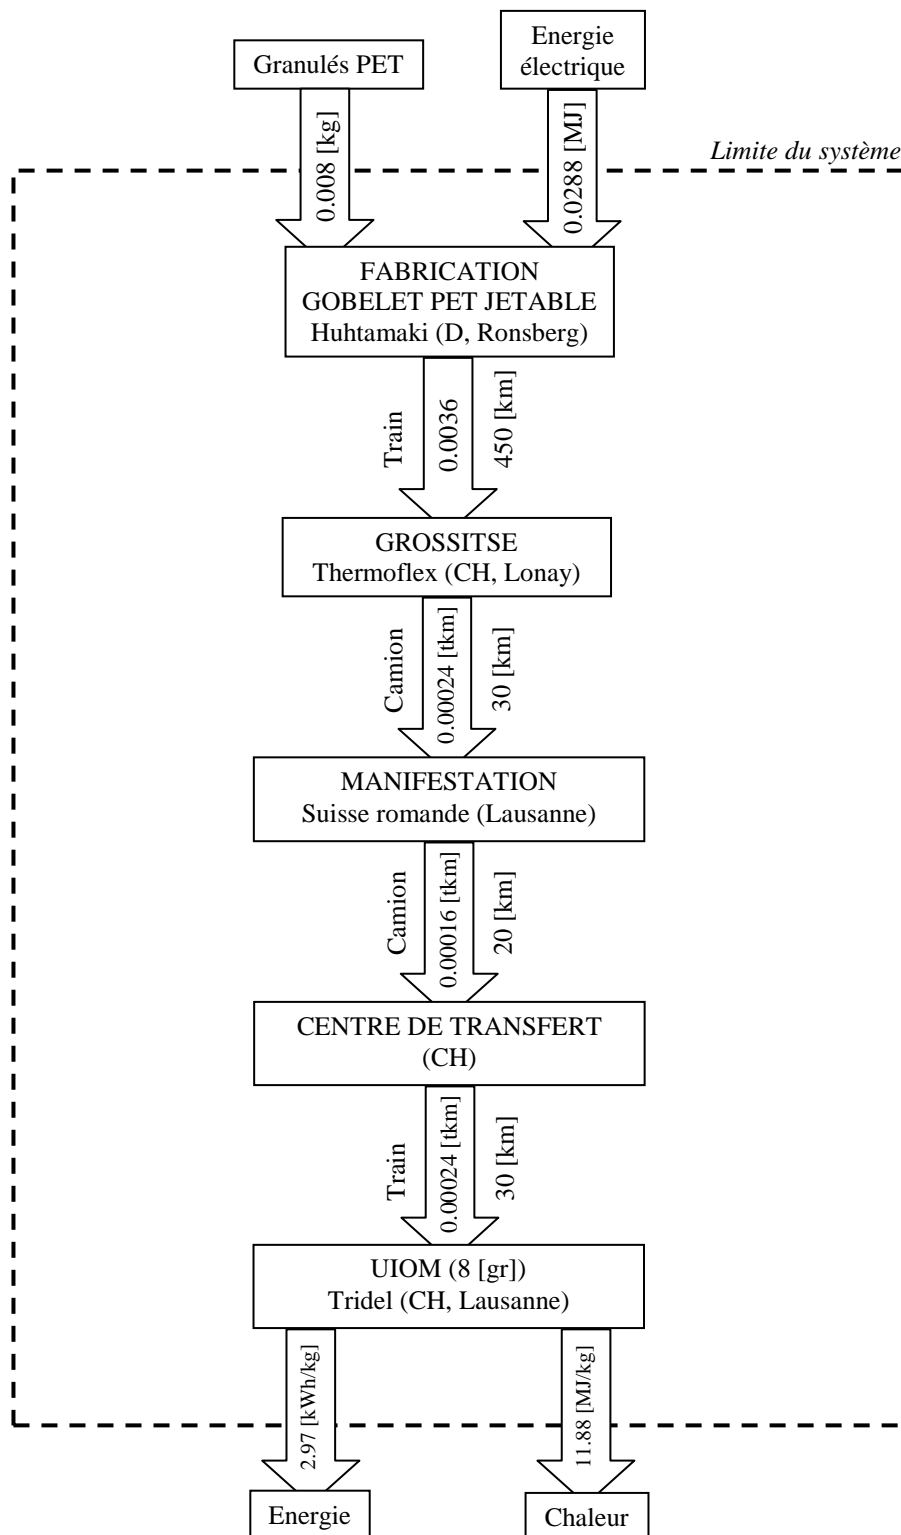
Granulés PET

Energie électrique

Limite du système

0.008 [kg]

0.0288 [MJ]

FABRICATION
GOBELET PET JETABLE
Huhtamaki (D, Ronsberg)

Train

0.0036

450 [km]

GROSSITSE
Thermoflex (CH, Lonay)

Camion

0.00024 [tkm]

30 [km]

MANIFESTATION
Suisse romande (Lausanne)

Camion

0.00016 [tkm]

20 [km]

CENTRE DE TRANSFERT
(CH)

Train

0.00024 [tkm]

30 [km]

UIOM (8 [gr])
Tridel (CH, Lausanne)

2.97 [kWh/kg]

11.88 [MJ/kg]

Energie

Chaleur